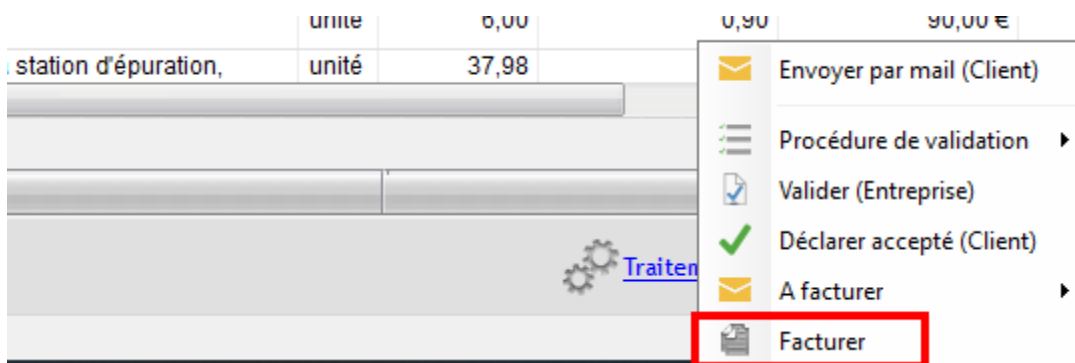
| | unité | 6,00 | 0,90 | 90,00 € |
|---|---|---|---|---|
| station d'épuration, | unité | 37,98 | | |

Traitem

Envoyer par mail (Client)
Procédure de validation
Valider (Entreprise)
Déclarer accepté (Client)
A facturer
Facturer